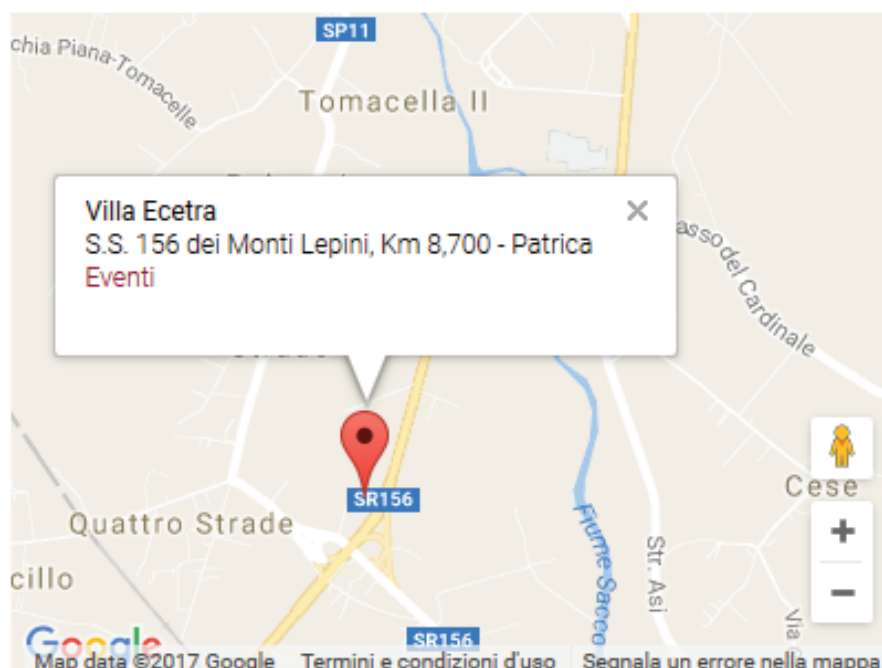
SP11

chia Piana-Tomacelle

Tomacella II

Villa Ecetra
S.S. 156 dei Monti Lepini, Km 8,700 - Patrica
Eventi

×

asso del Cardinale

SR156

Quattro Strade

cillo

Cese

Fiume Sacco

Str. Asi

Via

+

−

SR156

Google

Map data ©2017 Google   Termini e condizioni d'uso   Segnala un errore nella mappa